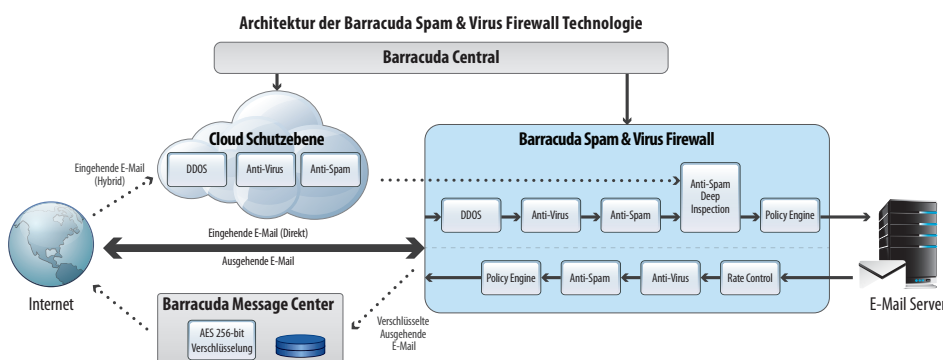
Architektur der Barracuda Spam & Virus Firewall Technologie

Barracuda Central

Cloud Schutzebene

DDOS

Anti-Virus

Anti-Spam

Barracuda Spam & Virus Firewall

Eingehende E-Mail (Hybrid)

Anti-Spam Deep Inspection

DDOS

Anti-Virus

Anti-Spam

Policy Engine

Eingehende E-Mail (Direkt)

Ausgehende E-Mail

Policy Engine

Anti-Spam

Anti-Virus

Rate Control

Internet

Barracuda Message Center

AES 256-bit Verschlüsselung

Verschlüsselte Ausgehende E-Mail

E-Mail Server